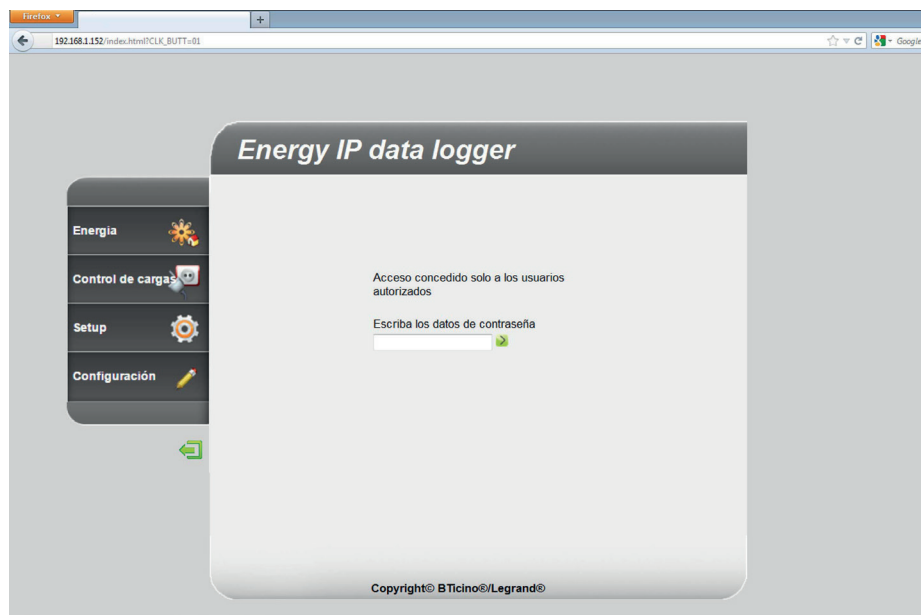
Firefox

+

192.168.1.152/index.html?CLK_BUTT=01

Google

Energy IP data logger

Energia

Control de cargas

Setup

Configuración

Acceso concedido solo a los usuarios autorizados

Escriba los datos de contraseña

Copyright© BTicino®/Legrand®